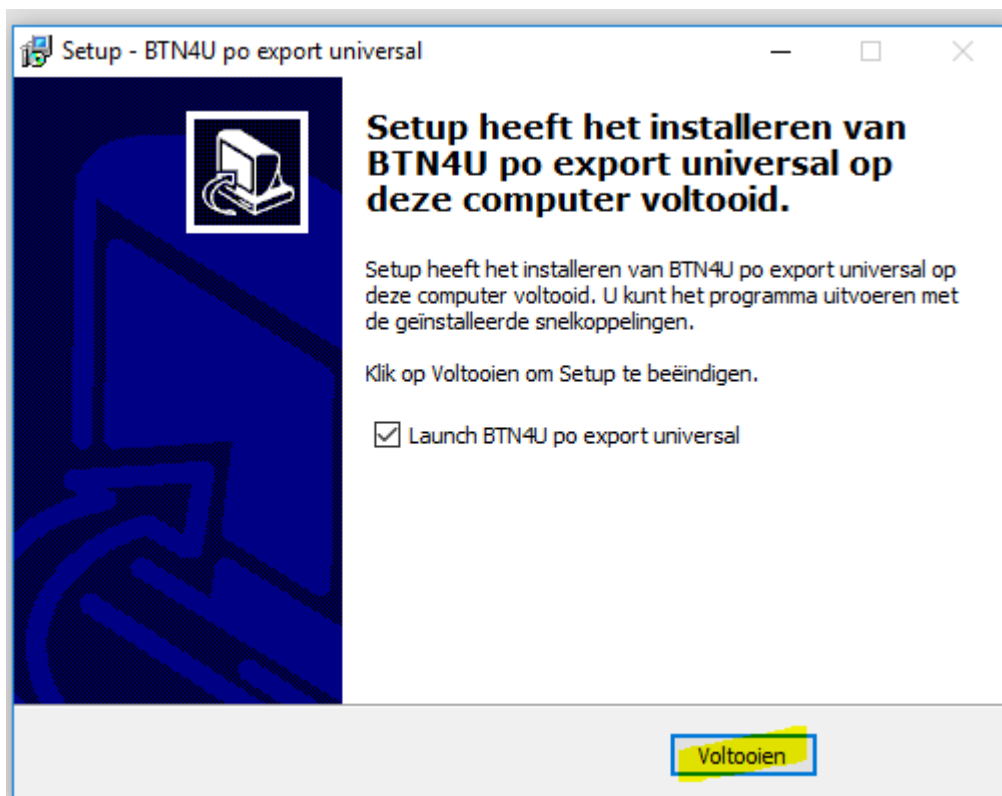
Setup - BTN4U po export universal

Setup heeft het installeren van BTN4U po export universal op deze computer voltooid.

Setup heeft het installeren van BTN4U po export universal op deze computer voltooid. U kunt het programma uitvoeren met de geïnstalleerde snelkoppelingen.

Klik op Voltooien om Setup te beëindigen.

☑ Launch BTN4U po export universal

Voltooien